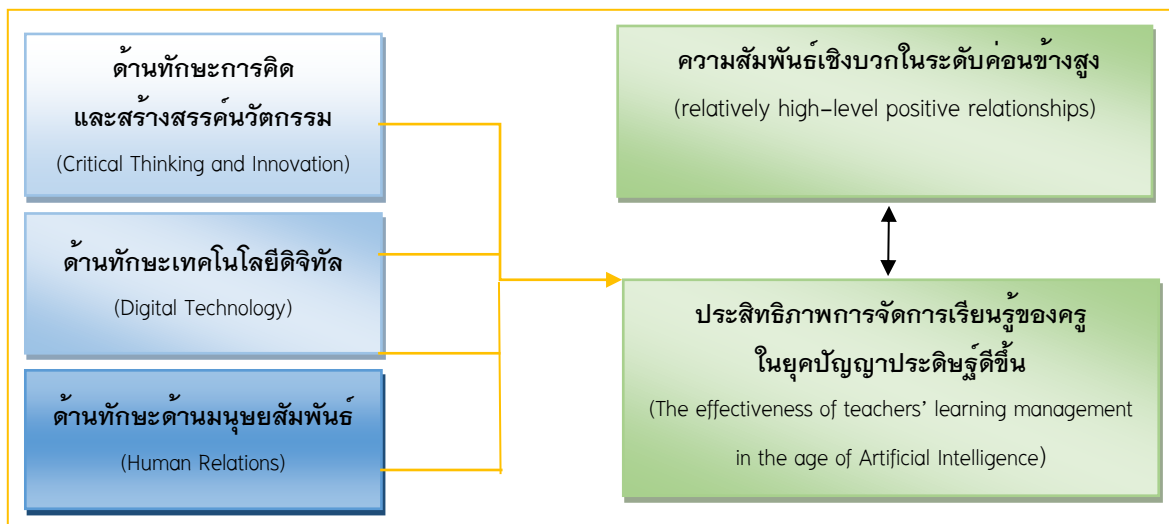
ด้านทักษะการคิดและสร้างสรรค์นวัตกรรม

(Critical Thinking and Innovation)

ด้านทักษะเทคโนโลยีดิจิทัล

(Digital Technology)

ด้านทักษะด้านมนุษยสัมพันธ์

(Human Relations)

ความสัมพันธ์เชิงบวกในระดับค่อนข้างสูง

(relatively high-level positive relationships)

ประสิทธิภาพการจัดการเรียนรู้ของครูในยุคปัญญาประดิษฐ์ดีขึ้น

(The effectiveness of teachers' learning management in the age of Artificial Intelligence)